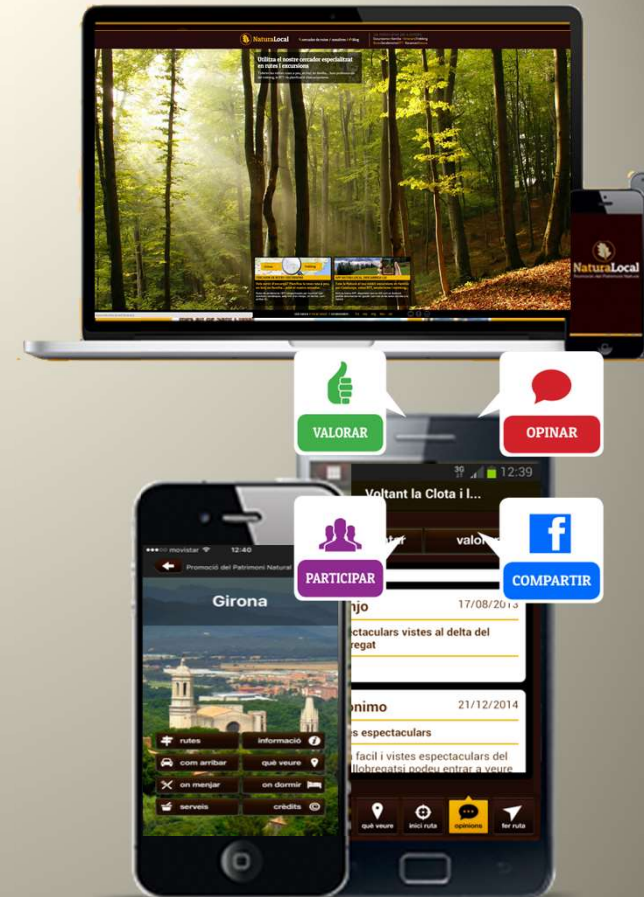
NaturaLocal

Utilitza el nostre cercador especialitzat en rutes i excursions

NaturaLocal
Promoció del Patrimoni Natural

VALORAR

OPINAR

12:39

Voltant la Clota i l...

PARTICIPAR

COMPARTIR

valo

17/08/2013

njo

ectaculars vistes al delta del regat

21/12/2014

nimo

s espectaculars

facil i vistes espectaculars del llobregatsi podeu entrar a veure

què veure

inici ruta

opinions

fer ruta

movistar 12:40

Promoció del Patrimoni Natural

Girona

rutes

informació

com arribar

què veure

on menjar

on dormir

serveis

crèdits